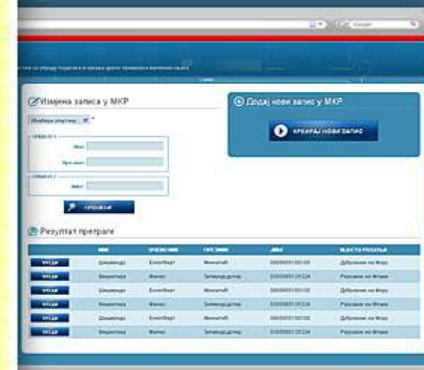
Измјена записа у МКР

Додај нови запис у МКР

КРЕИРАЈ НОВИ ЗАПИС

Име:

Презиме:

ЈМБГ:

ПРЕТРАЖИ

Резултат претраге

| | ИМЕ | ПРЕЗИМЕ | ЈМБГ | МЈЕСТО РОЂЕЊА |
|---|---|---|---|---|
| ПРЕДИ | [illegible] | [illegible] | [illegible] | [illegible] |
| ПРЕДИ | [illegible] | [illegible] | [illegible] | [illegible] |
| ПРЕДИ | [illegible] | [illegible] | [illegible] | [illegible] |
| ПРЕДИ | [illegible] | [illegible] | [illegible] | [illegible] |
| ПРЕДИ | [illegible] | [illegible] | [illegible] | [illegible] |
| ПРЕДИ | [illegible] | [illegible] | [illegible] | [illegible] |